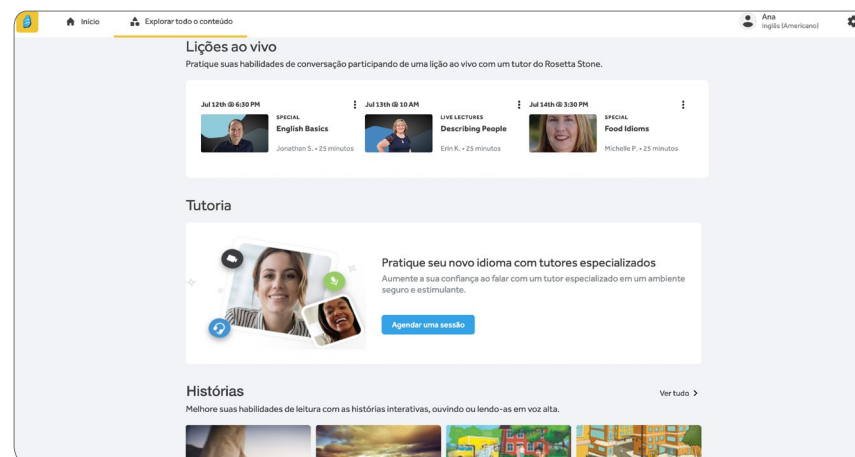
Início
Explorar todo o conteúdo
Ana
Inglês (Americano)

Lições ao vivo
Pratique suas habilidades de conversação participando de uma lição ao vivo com um tutor do Rosetta Stone.

Jul 12th @ 6:30 PM
SPECIAL
English Basics
Jonathan S. • 25 minutos

Jul 13th @ 10 AM
LIVE LECTURES
Describing People
Erin K. • 25 minutos

Jul 14th @ 3:30 PM
SPECIAL
Food Idioms
Michelle P. • 25 minutos

Tutoria

Pratique seu novo idioma com tutores especializados
Aumente a sua confiança ao falar com um tutor especializado em um ambiente seguro e estimulante.
Agendar uma sessão

Histórias
Ver tudo
Melhore suas habilidades de leitura com as histórias interativas, ouvindo ou lendo-as em voz alta.